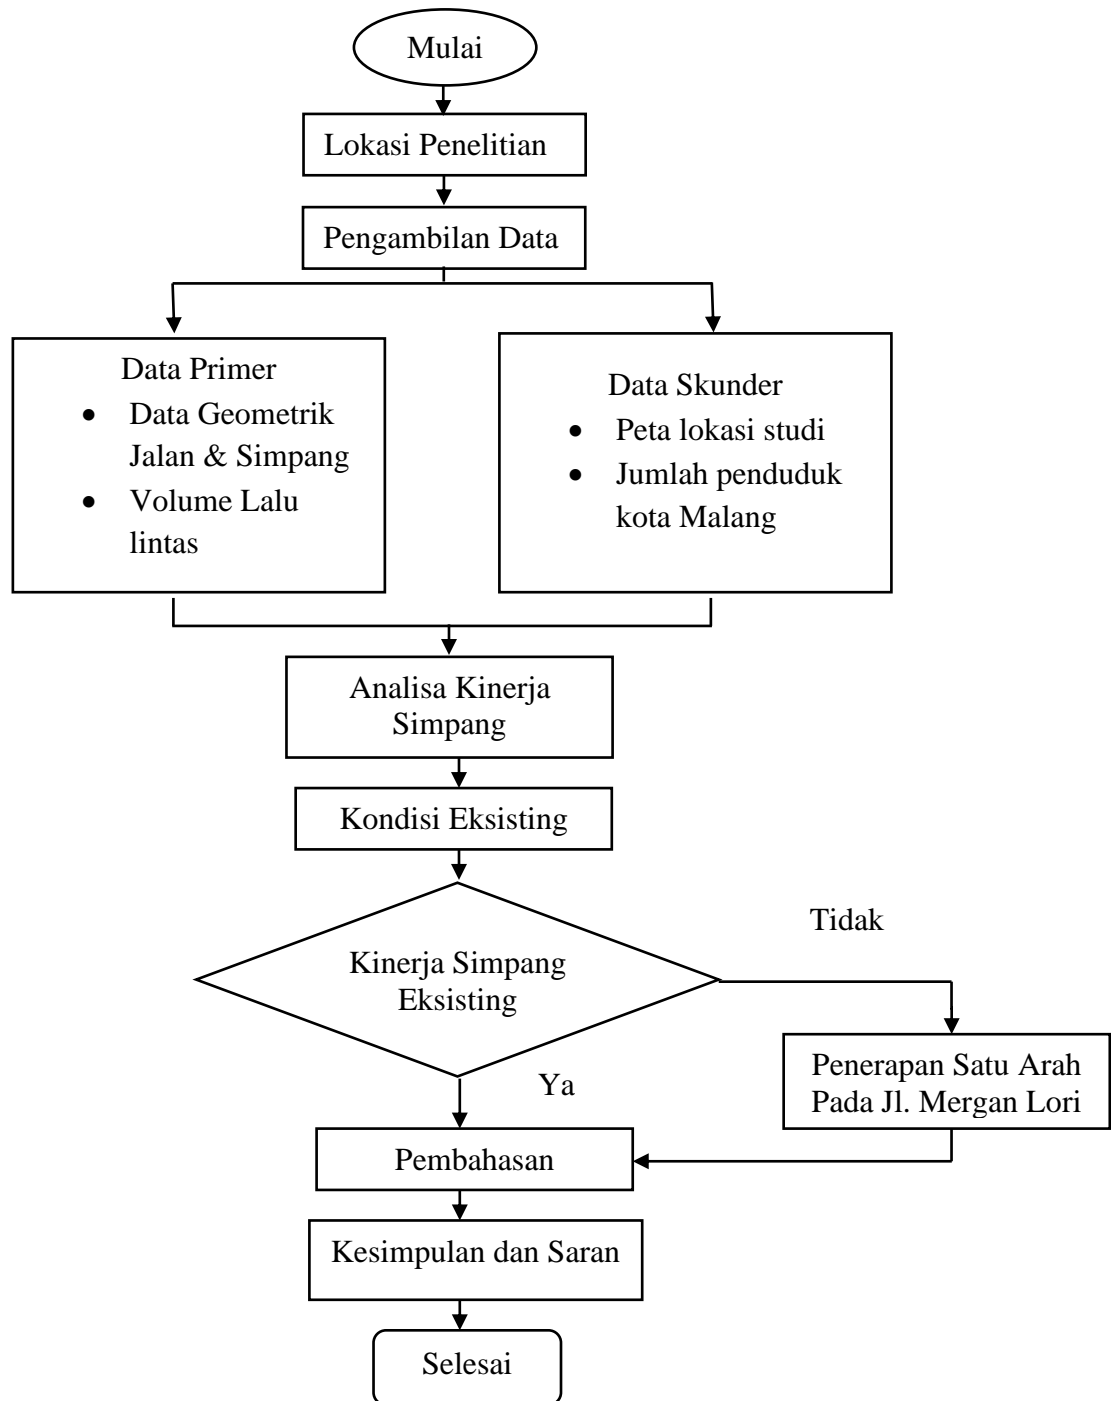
Mulai

Lokasi Penelitian

Pengambilan Data

Data Primer
- Data Geometrik Jalan & Simpang
- Volume Lalu lintas

Data Skunder
- Peta lokasi studi
- Jumlah penduduk kota Malang

Analisa Kinerja Simpang

Kondisi Eksisting

Kinerja Simpang Eksisting

Tidak

Penerapan Satu Arah Pada Jl. Mergan Lori

Ya

Pembahasan

Kesimpulan dan Saran

Selesai